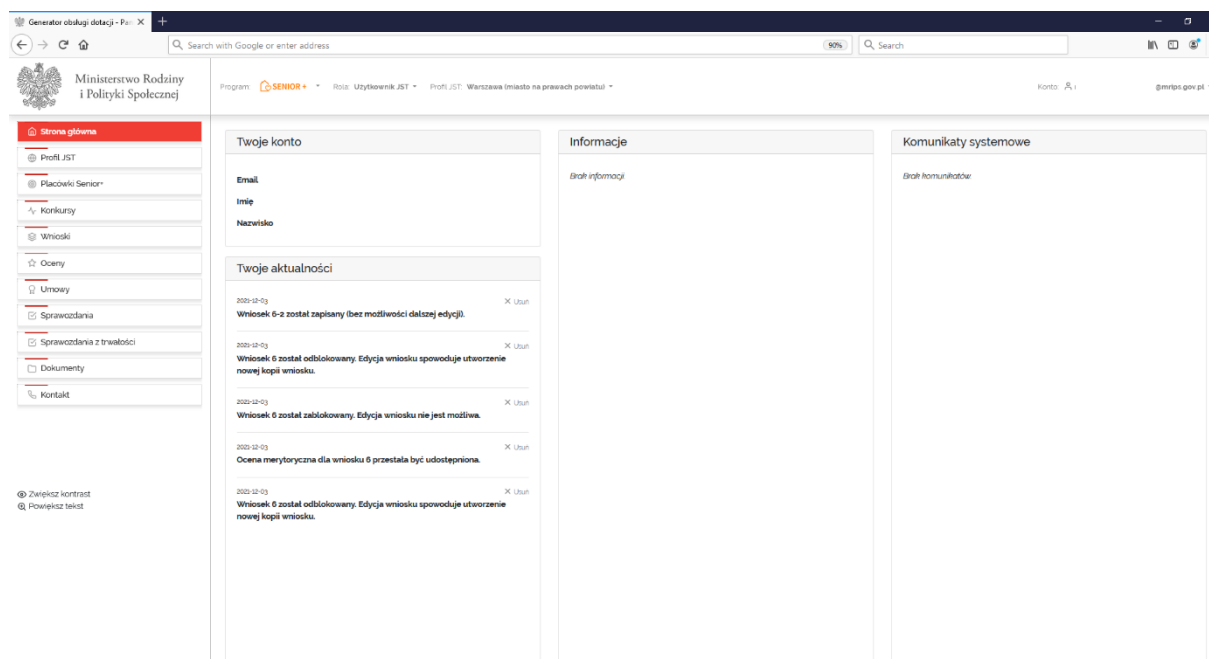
Generator obsługi dotacji - Pa ×

Search with Google or enter address

90%

Search

Ministerstwo Rodziny i Polityki Społecznej

Program SENIOR+ Rola: Użytkownik JST Profil JST: Warszawa (miasto na prawach powiatu)

Konto

@mrips.gov.pl

Strona główna

Profil JST

Placówki Senior+

Konkursy

Wnioski

Oceny

Umowy

Sprawozdania

Sprawozdania z trwałości

Dokumenty

Kontakt

Zwiększ kontrast

Powiększ tekst

Twoje konto

Email

Imię

Nazwisko

Twoje aktualności

2021-12-03

× Usuń

Wniosek 6-2 został zapisany (bez możliwości dalszej edycji).

2021-12-03

× Usuń

Wniosek 6 został odblokowany. Edycja wniosku spowoduje utworzenie nowej kopii wniosku.

2021-12-03

× Usuń

Wniosek 6 został zablokowany. Edycja wniosku nie jest możliwa.

2021-12-03

× Usuń

Ocena merytoryczna dla wniosku 6 przestała być udostępniona.

2021-12-03

× Usuń

Wniosek 6 został odblokowany. Edycja wniosku spowoduje utworzenie nowej kopii wniosku.

Informacje

Brak informacji

Komunikaty systemowe

Brak komunikatów